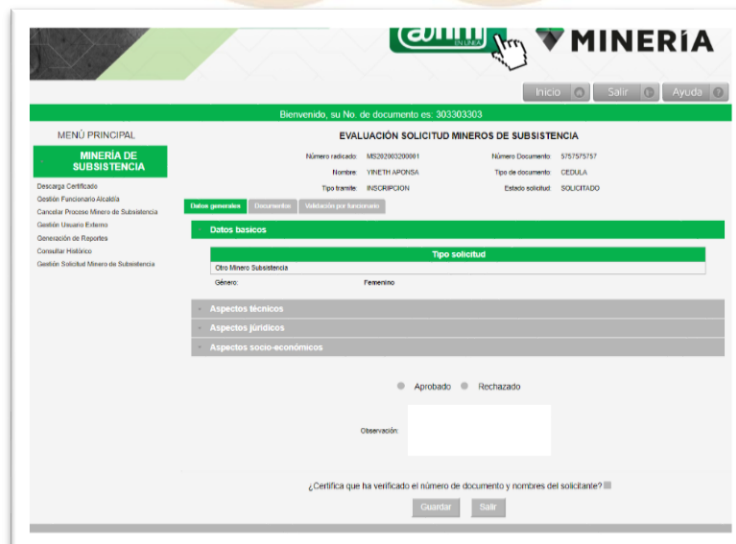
MINERÍA

Inicio
Salir
Ayuda

Bienvenido, su No. de documento es: 303303303

MENÚ PRINCIPAL

MINERÍA DE SUBSISTENCIA

Descarga Certificado
Gestión Funcionario Alcaldía
Cancelar Proceso Minero de Subsistencia
Gestión Usuario Externo
Generación de Reportes
Consultar Histórico
Gestión Solicitud Minero de Subsistencia

EVALUACIÓN SOLICITUD MINEROS DE SUBSISTENCIA

Número radicado: MS202003200001
Número Documento: 5757575757
Nombre: YINETH APONSA
Tipo de documento: CEDULA
Tipo tramite: INSCRIPCION
Estado solicitud: SOLICITADO

Datos generales
Documentos
Validación por funcionario

Datos basicos

| Tipo solicitud |
|---|
| Otro Minero Subsistencia |

Género: Femenino

Aspectos técnicos
Aspectos jurídicos
Aspectos socio-económicos

Aprobado Rechazado

Observación:

¿Certifica que ha verificado el número de documento y nombres del solicitante?

Guardar
Salir